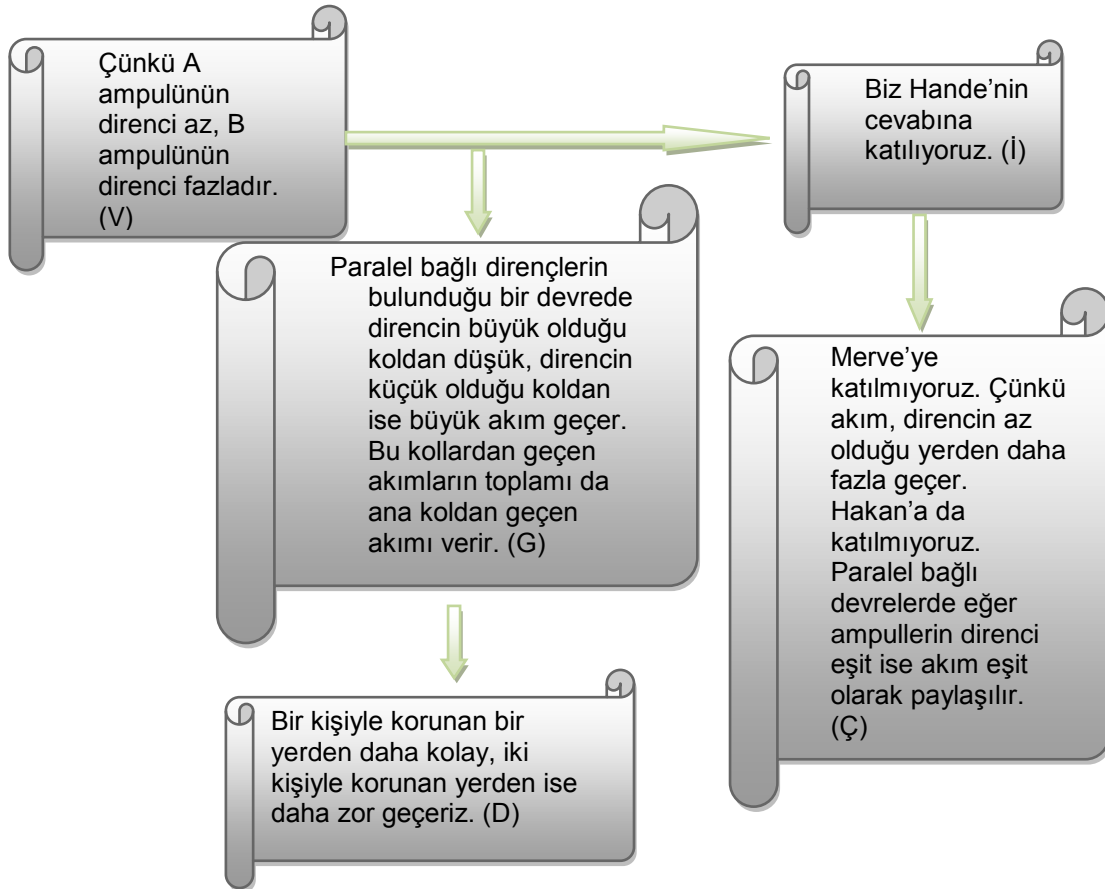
Çünkü A ampulünün direnci az, B ampulünün direnci fazladır. (V)

Biz Hande'nin cevabına katılıyoruz. (İ)

Paralel bağlı dirençlerin bulunduğu bir devrede direncin büyük olduğu koldan düşük, direncin küçük olduğu koldan ise büyük akım geçer. Bu kollardan geçen akımların toplamı da ana koldan geçen akımı verir. (G)

Merve'ye katılmıyoruz. Çünkü akım, direncin az olduğu yerden daha fazla geçer. Hakan'a da katılmıyoruz. Paralel bağlı devrelerde eğer ampullerin direnci eşit ise akım eşit olarak paylaşılır. (Ç)

Bir kişiyle korunan bir yerden daha kolay, iki kişiyle korunan yerden ise daha zor geçeriz. (D)